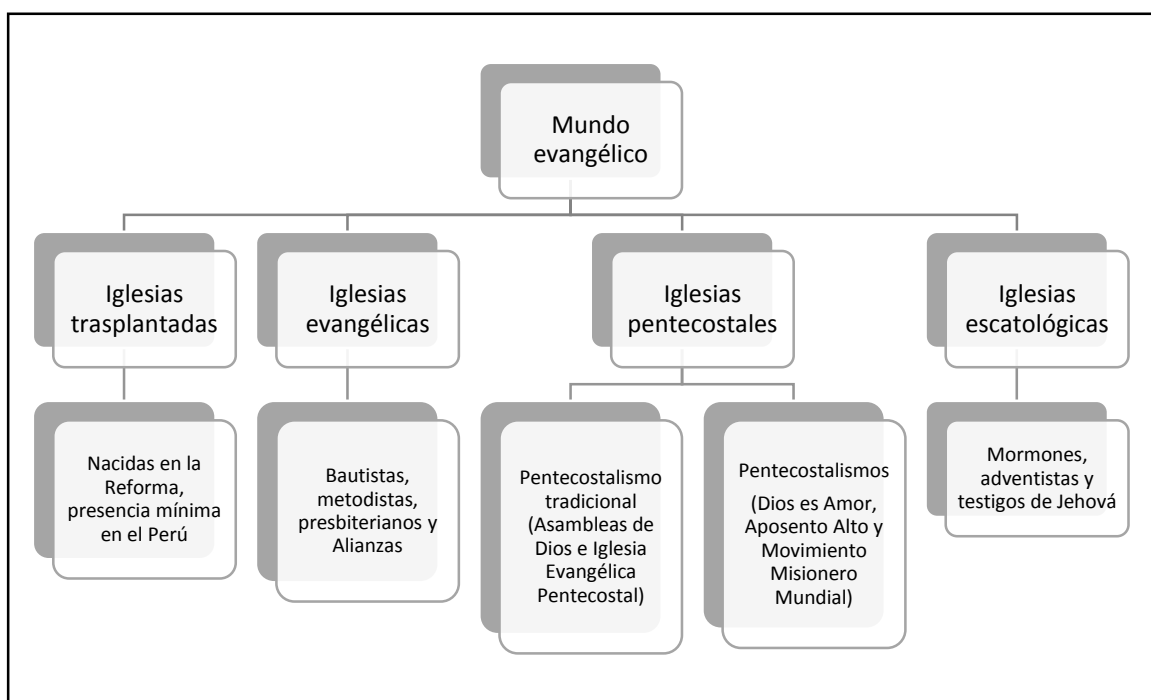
Mundo evangélico

Iglesias trasplantadas

Iglesias evangélicas

Iglesias pentecostales

Iglesias escatológicas

Nacidas en la Reforma, presencia mínima en el Perú

Bautistas, metodistas, presbiterianos y Alianzas

Pentecostalismo tradicional (Asambleas de Dios e Iglesia Evangélica Pentecostal)

Pentecostalismos

(Dios es Amor, Aposento Alto y Movimiento Misionero Mundial)

Mormones, adventistas y testigos de Jehová